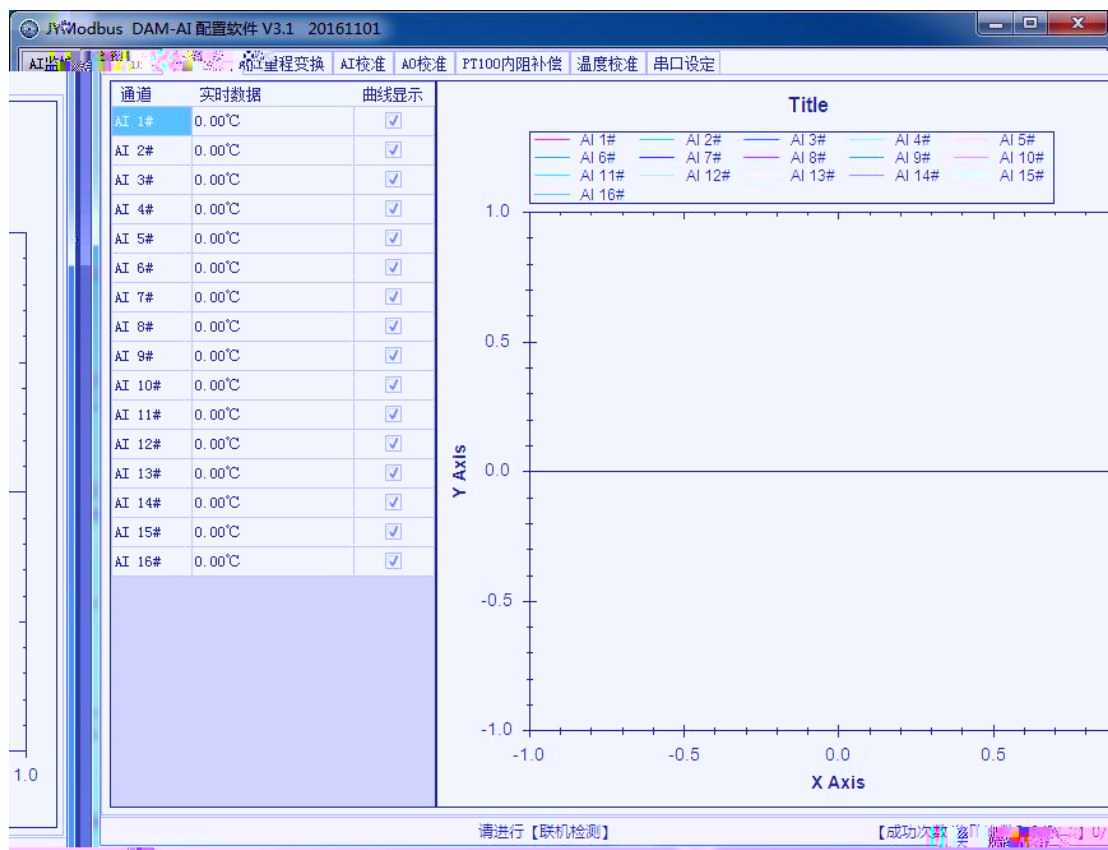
JYModbus DAM-AI 配置软件 V3.1 20161101

AI监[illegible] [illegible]量程变换 | AI校准 | AO校准 | PT100内阻补偿 | 温度校准 | 串口设定

| 通道 | 实时数据 | 曲线显示 |
|---|---|---|
| AI 1# | 0.00℃ | ✓ |
| AI 2# | 0.00℃ | ✓ |
| AI 3# | 0.00℃ | ✓ |
| AI 4# | 0.00℃ | ✓ |
| AI 5# | 0.00℃ | ✓ |
| AI 6# | 0.00℃ | ✓ |
| AI 7# | 0.00℃ | ✓ |
| AI 8# | 0.00℃ | ✓ |
| AI 9# | 0.00℃ | ✓ |
| AI 10# | 0.00℃ | ✓ |
| AI 11# | 0.00℃ | ✓ |
| AI 12# | 0.00℃ | ✓ |
| AI 13# | 0.00℃ | ✓ |
| AI 14# | 0.00℃ | ✓ |
| AI 15# | 0.00℃ | ✓ |
| AI 16# | 0.00℃ | ✓ |

Title

AI 1# AI 2# AI 3# AI 4# AI 5# AI 6# AI 7# AI 8# AI 9# AI 10# AI 11# AI 12# AI 13# AI 14# AI 15# AI 16#

1.0
0.5
0.0
-0.5
-1.0
Y Axis

-1.0 -0.5 0.0 0.5
X Axis

1.0

请进行【联机检测】

【成功次数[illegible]